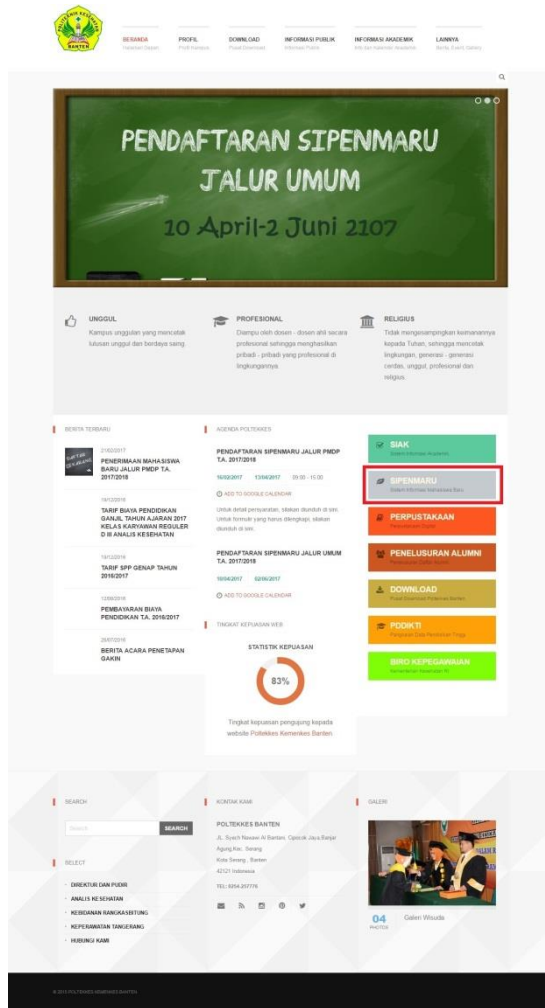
BANTEN

BERANDA Halaman Depan
PROFIL Profil Kampus
DOWNLOAD Pusat Download
INFORMASI PUBLIK Informasi Publik
INFORMASI AKADEMIK Info dan Kalender Akademik
LAINNYA Berita, Event, Gallery

PENDAFTARAN SIPENMARU
JALUR UMUM
10 April-2 Juni 2107

UNGGUL
Kampus unggulan yang mencetak lulusan unggul dan berdaya saing.

PROFESIONAL
Diampu oleh dosen - dosen ahli secara profesional sehingga menghasilkan pribadi - pribadi yang profesional di lingkungannya

RELIGIUS
Tidak mengesampingkan keimanannya kepada Tuhan, sehingga mencetak lingkungan, generasi - generasi cerdas, unggul, profesional dan religius.

BERITA TERBARU

21/02/2017
PENERIMAAN MAHASISWA BARU JALUR PMDP T.A. 2017/2018

19/12/2016
TARIF BIAYA PENDIDIKAN GANJIL TAHUN AJARAN 2017 KELAS KARYAWAN REGULER D III ANALIS KESEHATAN

19/12/2016
TARIF SPP GENAP TAHUN 2016/2017

12/09/2016
PEMBAYARAN BIAYA PENDIDIKAN T.A. 2016/2017

26/07/2016
BERITA ACARA PENETAPAN GAKIN

AGENDA POLTEKKES

PENDAFTARAN SIPENMARU JALUR PMDP T.A. 2017/2018
16/02/2017 17/04/2017 09:00 - 15:00
ADD TO GOOGLE CALENDAR
Untuk detail persyaratan, silakan diunduh di sini. Untuk formulir yang harus dilengkapi, silakan diunduh di sini.

PENDAFTARAN SIPENMARU JALUR UMUM T.A. 2017/2018
10/04/2017 02/06/2017
ADD TO GOOGLE CALENDAR

TINGKAT KEPUASAN WEB
STATISTIK KEPUASAN
83%
Tingkat kepuasan pengunjung kepada website Poltekkes Kemenkes Banten.

SIAK
Sistem Informasi Akademik
SIPENMARU
Sistem Informasi Mahasiswa Baru
PERPUSTAKAAN
Perpustakaan Digital
PENELUSURAN ALUMNI
Penelusuran Data Alumni
DOWNLOAD
Pusat Download Poltekkes Banten
PDDIKTI
Pangkalan Data Pendidikan Tinggi
BIRO KEPEGAWAIAN
Kementerian Kesehatan RI

SEARCH
Search
SEARCH

SELECT
DIREKTUR DAN PUDIR
ANALIS KESEHATAN
KEBIDANAN RANGKASBITUNG
KEPERAWATAN TANGERANG
HUBUNGI KAMI

KONTAK KAMI
POLTEKKES BANTEN
JL. Syech Nawawi Al Bantani, Cipocok Jaya Banjar Agung Kec. Serang
Kota Serang , Banten
42121 Indonesia
TEL: 0254.207776

GALERI
04 PHOTOS
Galeri Wisuda

© 2015 POLTEKKES KEMENKES BANTEN